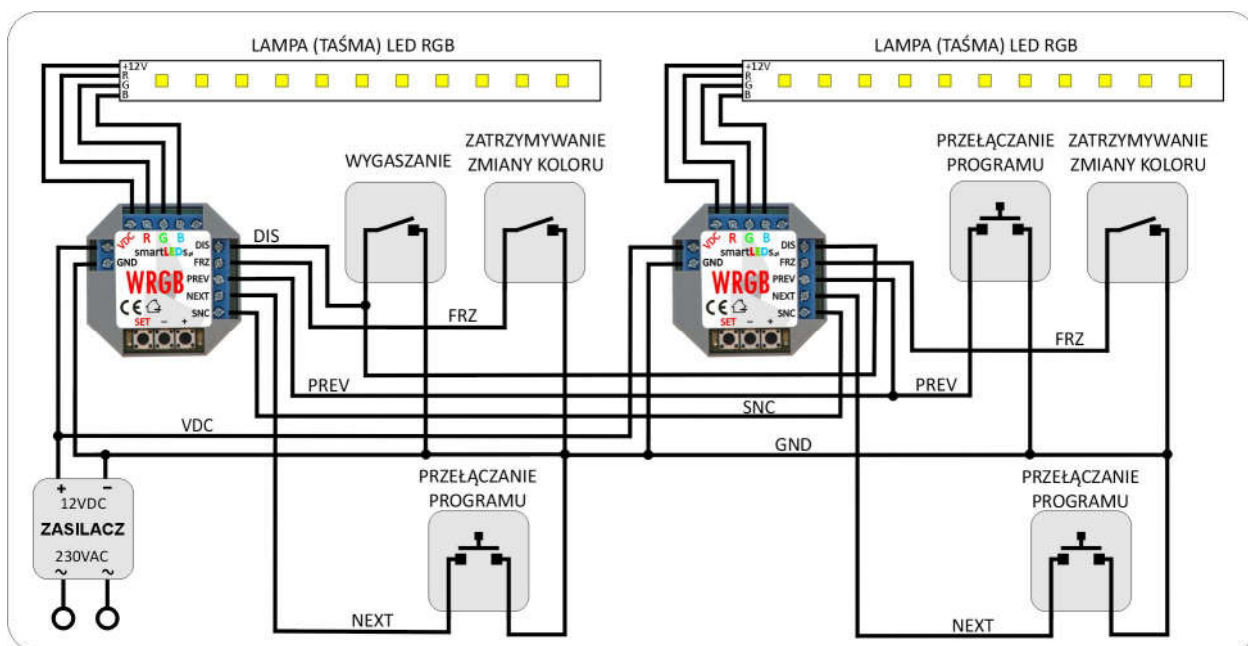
LAMPA (TAŚMA) LED RGB

+12V
R
G
B

LAMPA (TAŚMA) LED RGB

+12V
R
G
B

WYGASZANIE

ZATRZYMYWANIE ZMIANY KOLORU

PRZEŁĄCZANIE PROGRAMU

ZATRZYMYWANIE ZMIANY KOLORU

VDC R G B
GND
smartLEDs.pl
WRGB
DIS
FRZ
PREV
NEXT
SNC
SET – +

VDC R G B
GND
smartLEDs.pl
WRGB
DIS
FRZ
PREV
NEXT
SNC
SET – +

DIS
FRZ
PREV
VDC
SNC
GND
FRZ
PREV

+ –
12VDC
ZASILACZ
230VAC
~ ~

PRZEŁĄCZANIE PROGRAMU

PRZEŁĄCZANIE PROGRAMU

NEXT
NEXT